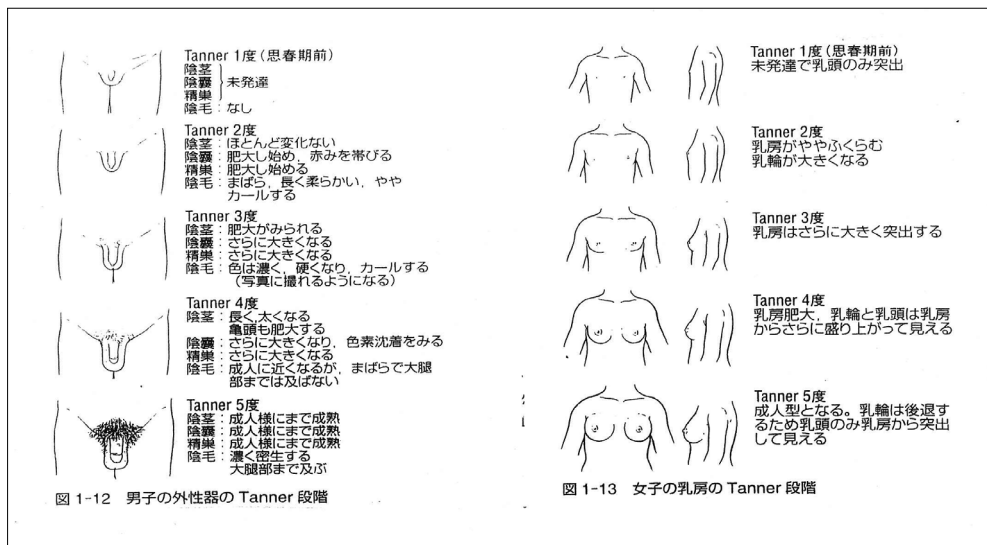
Tanner 1度（思春期前）
陰茎
陰囊
精巣
未発達
陰毛：なし

Tanner 2度
陰茎：ほとんど変化ない
陰囊：肥大し始め，赤みを帯びる
精巣：肥大し始める
陰毛：まばら，長く柔らかい，やや カールする

Tanner 3度
陰茎：肥大がみられる
陰囊：さらに大きくなる
精巣：さらに大きくなる
陰毛：色は濃く，硬くなり，カールする（写真に撮れるようになる）

Tanner 4度
陰茎：長く,太くなる 亀頭も肥大する
陰囊：さらに大きくなり，色素沈着をみる
精巣：さらに大きくなる
陰毛：成人に近くなるが，まばらで大腿部までは及ばない

Tanner 5度
陰茎：成人様にまで成熟
陰囊：成人様にまで成熟
精巣：成人様にまで成熟
陰毛：濃く密生する 大腿部まで及ぶ

図 1-12 男子の外性器の Tanner 段階

Tanner 1度（思春期前）
未発達で乳頭のみ突出

Tanner 2度
乳房がややふくらむ
乳輪が大きくなる

Tanner 3度
乳房はさらに大きく突出する

Tanner 4度
乳房肥大，乳輪と乳頭は乳房からさらに盛り上がって見える

Tanner 5度
成人型となる。乳輪は後退するため乳頭のみ乳房から突出して見える

図 1-13 女子の乳房の Tanner 段階